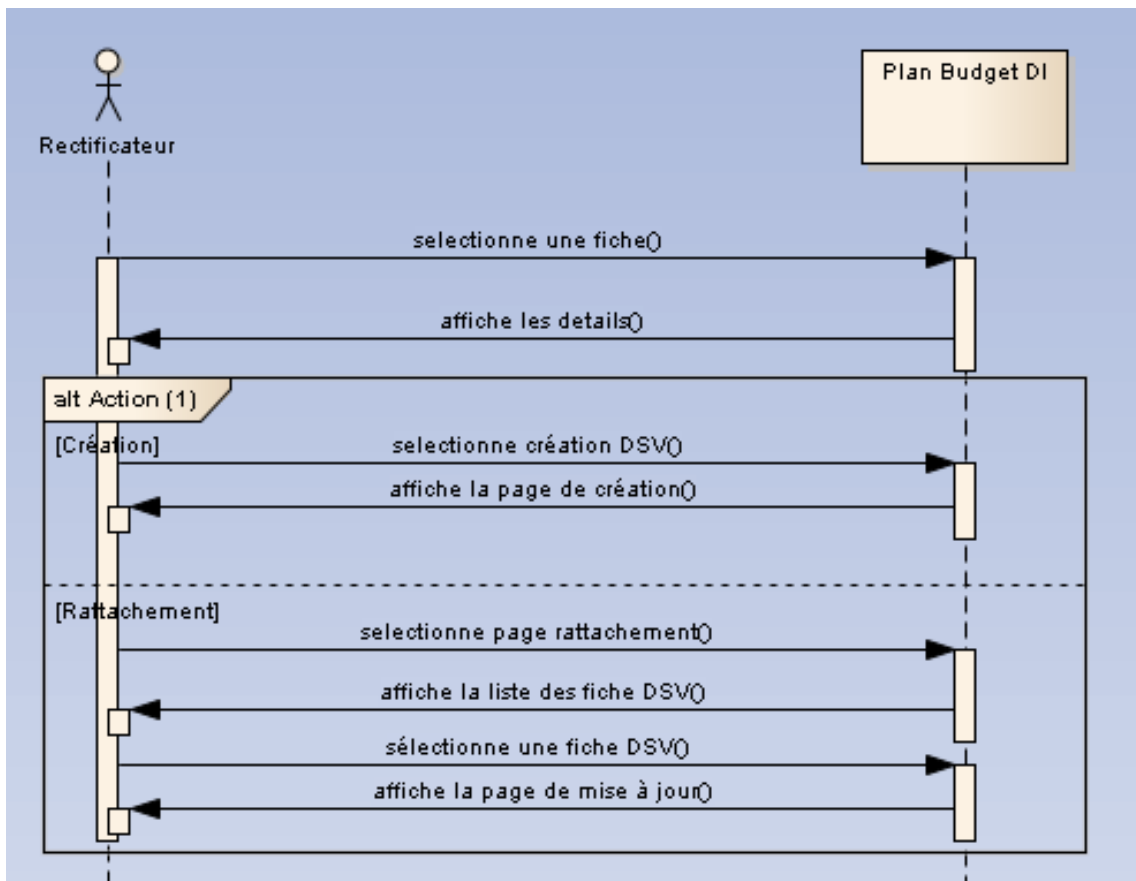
Rectificateur

Plan Budget DI

selectionne une fiche()

affiche les details()

alt Action (1)

[Création]

selectionne création DSV()

affiche la page de création()

[Rattachement]

selectionne page rattachement()

affiche la liste des fiche DSV()

sélectionne une fiche DSV()

affiche la page de mise à jour()